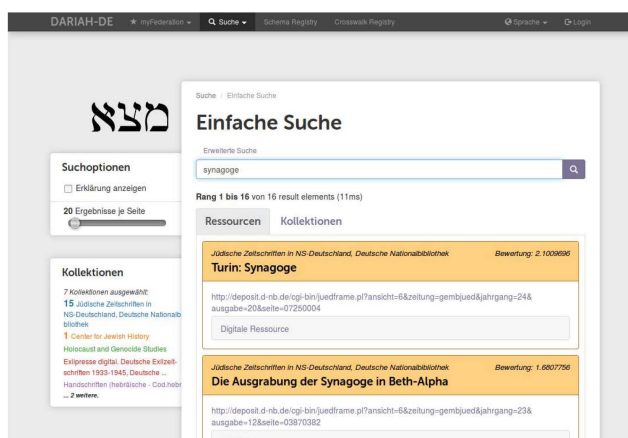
DARIAH-DE ★ myFederation Suche Schema Registry Crosswalk Registry Sprache Login

מצא

Suchoptionen

Erklärung anzeigen

20 Ergebnisse je Seite

Kollektionen

7 Kollektionen ausgewählt:

15 Jüdische Zeitschriften in NS-Deutschland, Deutsche Nationalbibliothek

1 Center for Jewish History

Holocaust and Genocide Studies

Exilpresse digital. Deutsche Exilzeitschriften 1933-1945, Deutsche ...

Handschriften (hebräische - Cod.hebr

... 2 weitere.

Suche / Einfache Suche

Einfache Suche

Erweiterte Suche

synagoge

Rang 1 bis 16 von 16 result elements (11ms)

Ressourcen Kollektionen

Jüdische Zeitschriften in NS-Deutschland, Deutsche Nationalbibliothek Bewertung: 2.1009696

Turin: Synagoge

http://deposit.d-nb.de/cgi-bin/juedframe.pl?ansicht=6&zeitung=gembjued&jahrgang=24&ausgabe=20&seite=07250004

Digitale Ressource

Jüdische Zeitschriften in NS-Deutschland, Deutsche Nationalbibliothek Bewertung: 1.6807756

Die Ausgrabung der Synagoge in Beth-Alpha

http://deposit.d-nb.de/cgi-bin/juedframe.pl?ansicht=6&zeitung=gembjued&jahrgang=23&ausgabe=12&seite=03870382